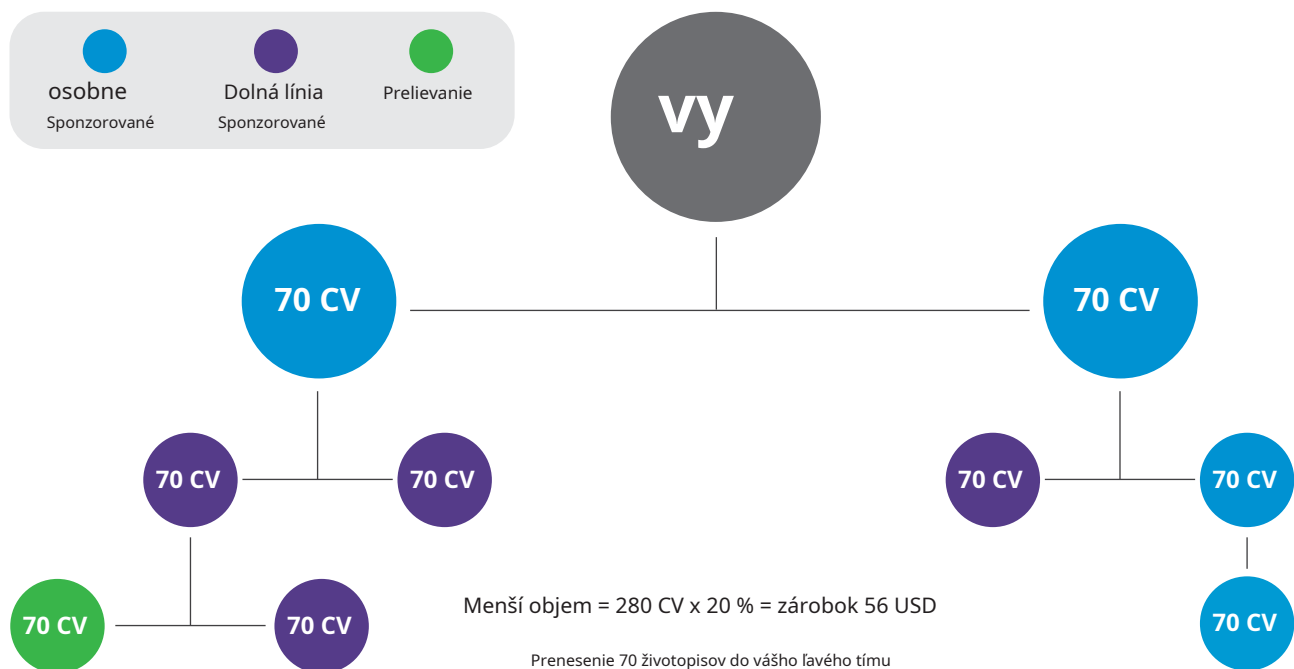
osobne
Sponzorované

Dolná línia
Sponzorované

Prelievanie

vy

70 CV

70 CV

70 CV

70 CV

70 CV

70 CV

70 CV

70 CV

70 CV

Menší objem = 280 CV x 20 % = zárobok 56 USD

Prenesenie 70 životopisov do vášho ľavého tímu